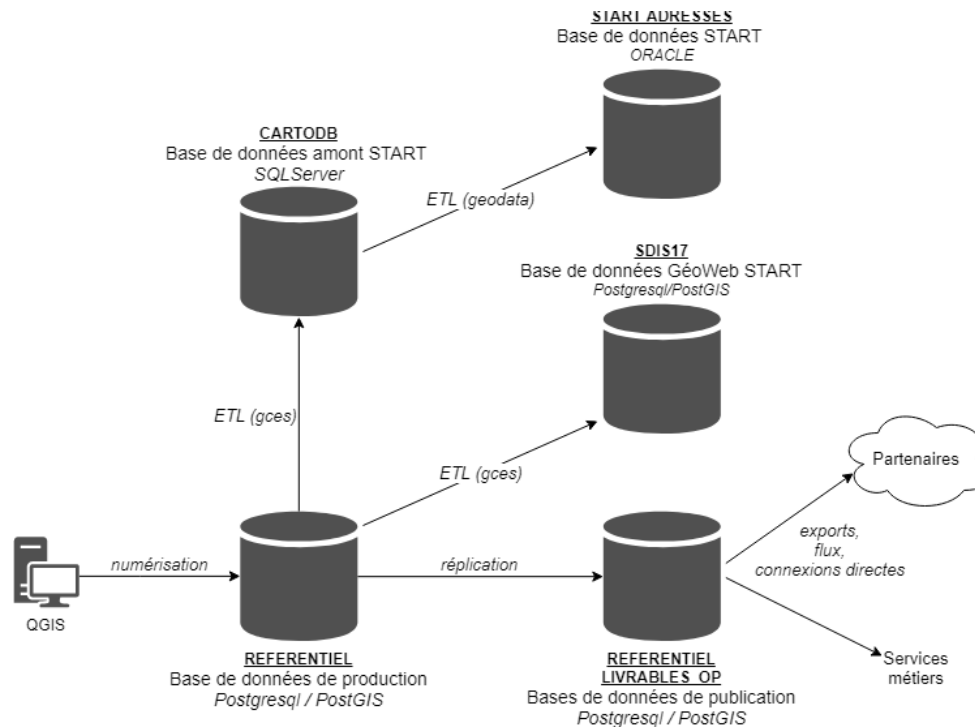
START ADRESSES
Base de données START
ORACLE

CARTODB
Base de données amont START
SQLServer

ETL (geodata)

SDIS17
Base de données GéoWeb START
Postgresql/PostGIS

ETL (gces)

ETL (gces)

Partenaires

exports, flux, connexions directes

QGIS

numérisation

réplication

REFERENTIEL
Base de données de production
Postgresql / PostGIS

REFERENTIEL LIVRABLES OP
Bases de données de publication
Postgresql / PostGIS

Services métiers